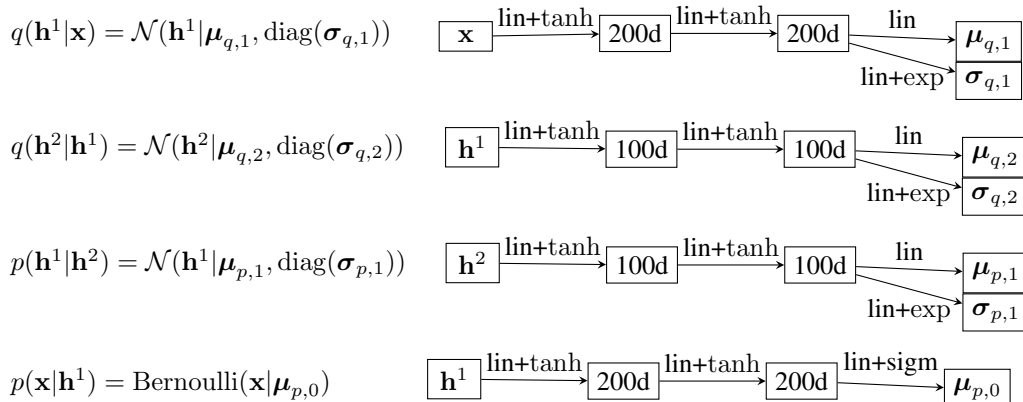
$q(\mathbf{h}^1|\mathbf{x}) = \mathcal{N}(\mathbf{h}^1|\boldsymbol{\mu}_{q,1}, \mathrm{diag}(\boldsymbol{\sigma}_{q,1}))$

$\mathbf{x}$ lin+tanh 200d lin+tanh 200d lin $\boldsymbol{\mu}_{q,1}$ lin+exp $\boldsymbol{\sigma}_{q,1}$

$q(\mathbf{h}^2|\mathbf{h}^1) = \mathcal{N}(\mathbf{h}^2|\boldsymbol{\mu}_{q,2}, \mathrm{diag}(\boldsymbol{\sigma}_{q,2}))$

$\mathbf{h}^1$ lin+tanh 100d lin+tanh 100d lin $\boldsymbol{\mu}_{q,2}$ lin+exp $\boldsymbol{\sigma}_{q,2}$

$p(\mathbf{h}^1|\mathbf{h}^2) = \mathcal{N}(\mathbf{h}^1|\boldsymbol{\mu}_{p,1}, \mathrm{diag}(\boldsymbol{\sigma}_{p,1}))$

$\mathbf{h}^2$ lin+tanh 100d lin+tanh 100d lin $\boldsymbol{\mu}_{p,1}$ lin+exp $\boldsymbol{\sigma}_{p,1}$

$p(\mathbf{x}|\mathbf{h}^1) = \mathrm{Bernoulli}(\mathbf{x}|\boldsymbol{\mu}_{p,0})$

$\mathbf{h}^1$ lin+tanh 200d lin+tanh 200d lin+sigm $\boldsymbol{\mu}_{p,0}$